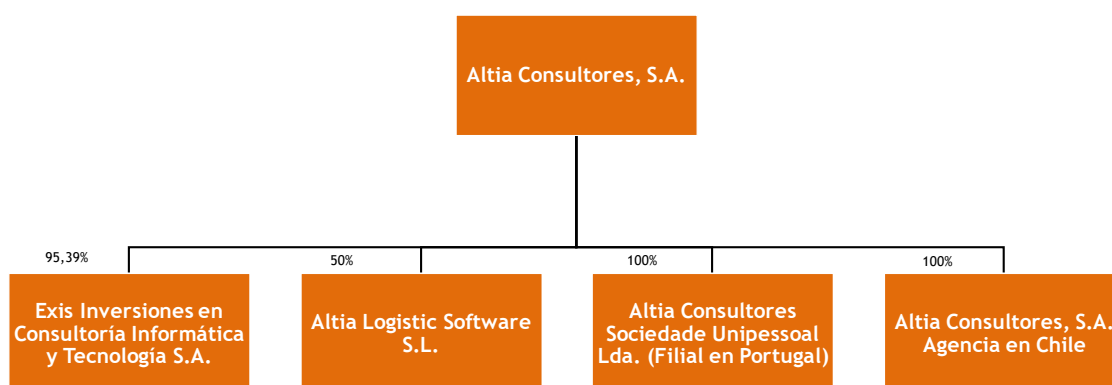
Altia Consultores, S.A.

95,39%

Exis Inversiones en Consultoría Informática y Tecnología S.A.

50%

Altia Logistic Software S.L.

100%

Altia Consultores Sociedade Unipessoal Lda. (Filial en Portugal)

100%

Altia Consultores, S.A. Agencia en Chile